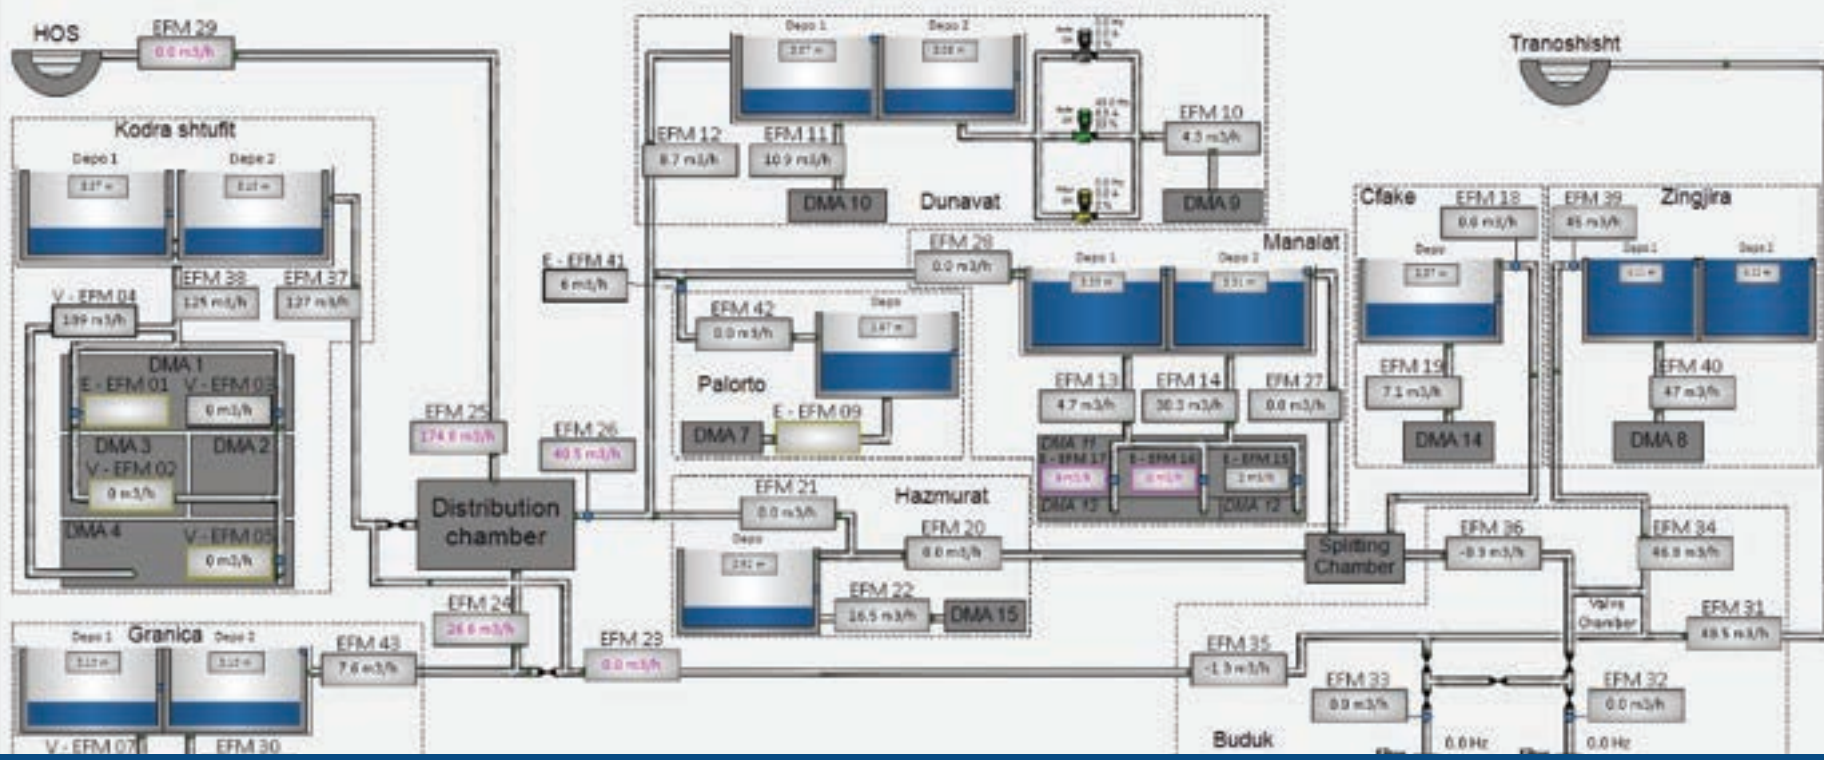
HOS
EFM 29
0.0 m3/h
Kodra shtufit
Depo 1
Depo 2
EFM 38
125 m3/h
EFM 37
127 m3/h
V - EFM 04
189 m3/h
DMA 1
E - EFM 01
V - EFM 03
0 m3/h
DMA 3
DMA 2
V - EFM 02
0 m3/h
DMA 4
V - EFM 05
0 m3/h
EFM 25
174.8 m3/h
EFM 26
40.5 m3/h
Distribution chamber
EFM 24
26.6 m3/h
Granica
Depo 1
Depo 2
EFM 43
7.6 m3/h
V - EFM 07
EFM 30
EFM 23
0.0 m3/h
Depo 1
Depo 2
EFM 12
8.7 m3/h
EFM 11
10.9 m3/h
DMA 10
Dunavat
EFM 10
4.3 m3/h
DMA 9
E - EFM 41
6 m3/h
EFM 42
0.0 m3/h
Depo
Palorto
E - EFM 09
DMA 7
EFM 28
0.0 m3/h
Manalat
Depo 1
Depo 2
EFM 13
4.7 m3/h
EFM 14
38.3 m3/h
EFM 27
0.0 m3/h
DMA 11
E - EFM 17
E - EFM 16
E - EFM 15
DMA 13
DMA 12
EFM 21
0.0 m3/h
Hazmurat
Depo
EFM 20
0.0 m3/h
EFM 22
16.5 m3/h
DMA 15
Splitting Chamber
Tranoshisht
Cfake
EFM 18
0.0 m3/h
Depo
EFM 19
7.1 m3/h
DMA 14
EFM 39
45 m3/h
Zingjira
Depo 1
Depo 2
EFM 40
47 m3/h
DMA 8
EFM 36
-8.3 m3/h
EFM 34
46.8 m3/h
Valve Chamber
EFM 31
48.5 m3/h
EFM 35
-1.3 m3/h
EFM 33
0.0 m3/h
EFM 32
0.0 m3/h
Buduk
0.0 Hz
0.0 Hz